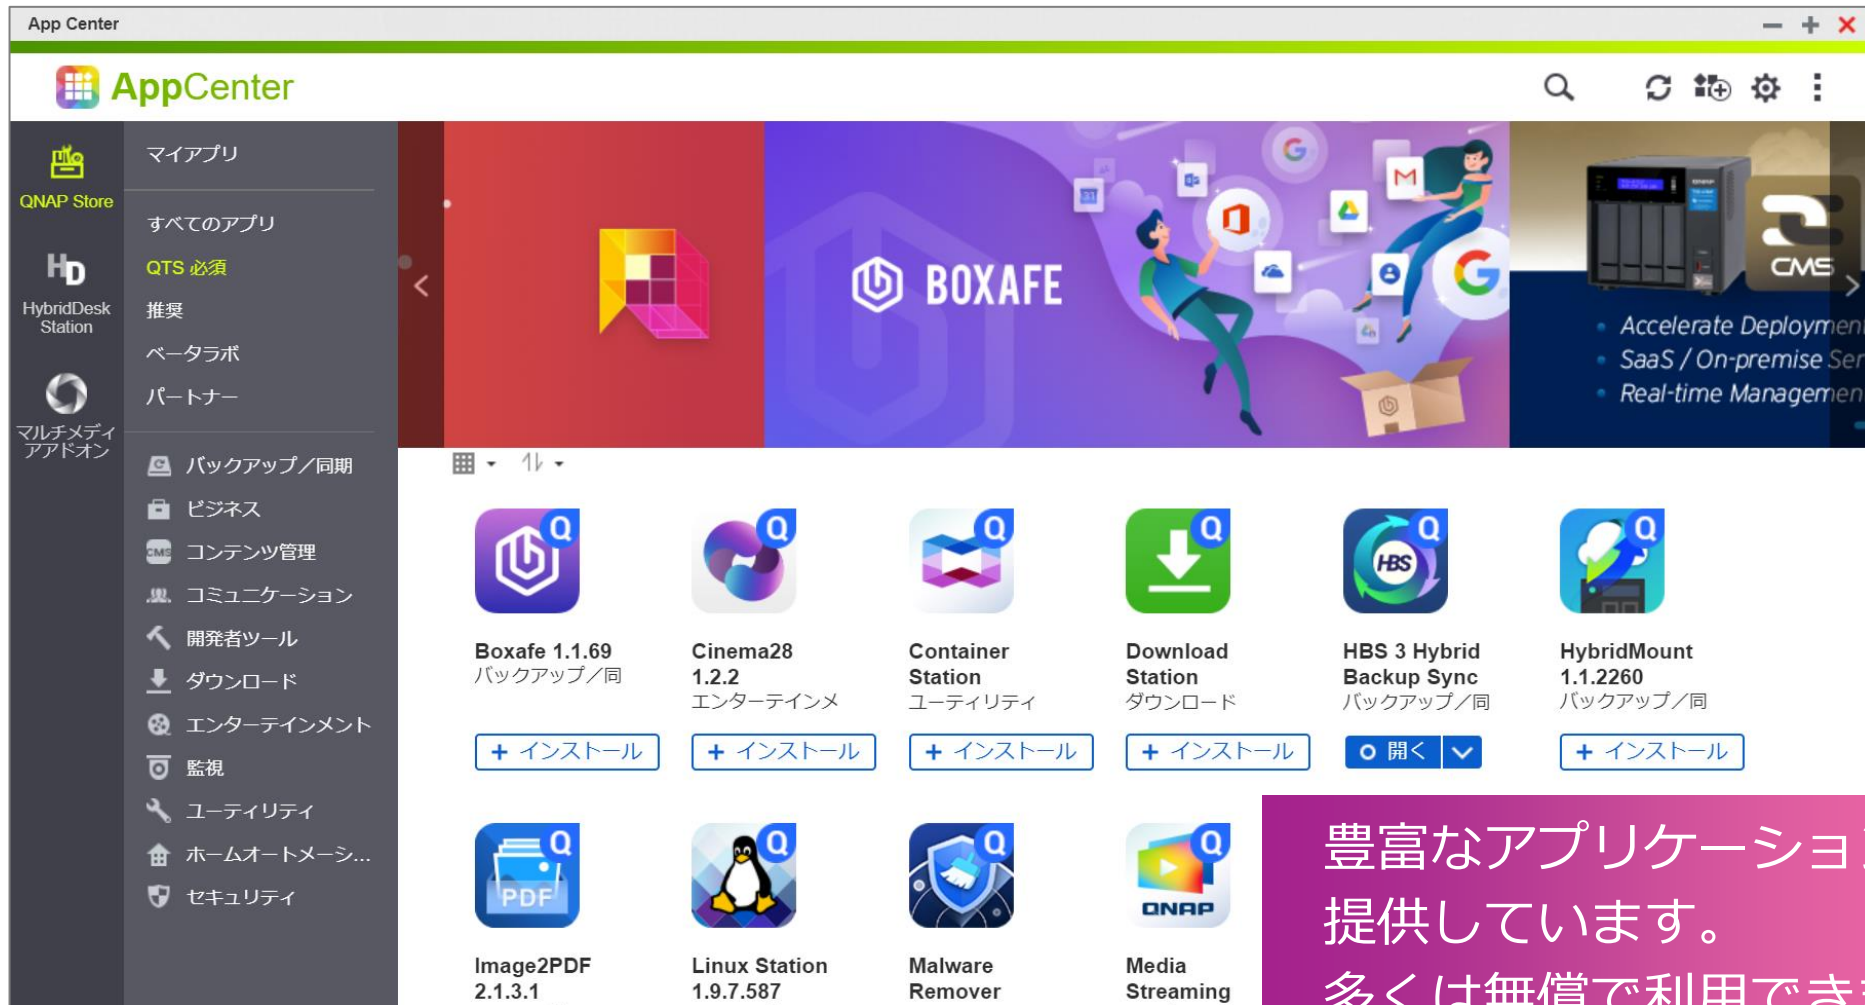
App Center

AppCenter

QNAP Store

HybridDesk Station

マルチメディアアドオン

マイアプリ

すべてのアプリ

QTS 必須

推奨

ベータラボ

パートナー

バックアップ／同期

ビジネス

コンテンツ管理

コミュニケーション

開発者ツール

ダウンロード

エンターテインメント

監視

ユーティリティ

ホームオートメーシ...

セキュリティ

BOXAFE

CMS

Accelerate Deploymen

SaaS / On-premise Ser

Real-time Managemen

Boxafe 1.1.69
バックアップ／同

+ インストール

Cinema28 1.2.2
エンターテインメ

+ インストール

Container Station
ユーティリティ

+ インストール

Download Station
ダウンロード

+ インストール

HBS 3 Hybrid Backup Sync
バックアップ／同

開く

HybridMount 1.1.2260
バックアップ／同

+ インストール

PDF

Image2PDF 2.1.3.1

Linux Station 1.9.7.587

Malware Remover

QNAP

Media Streaming

豊富なアプリケーショ
提供しています。
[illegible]